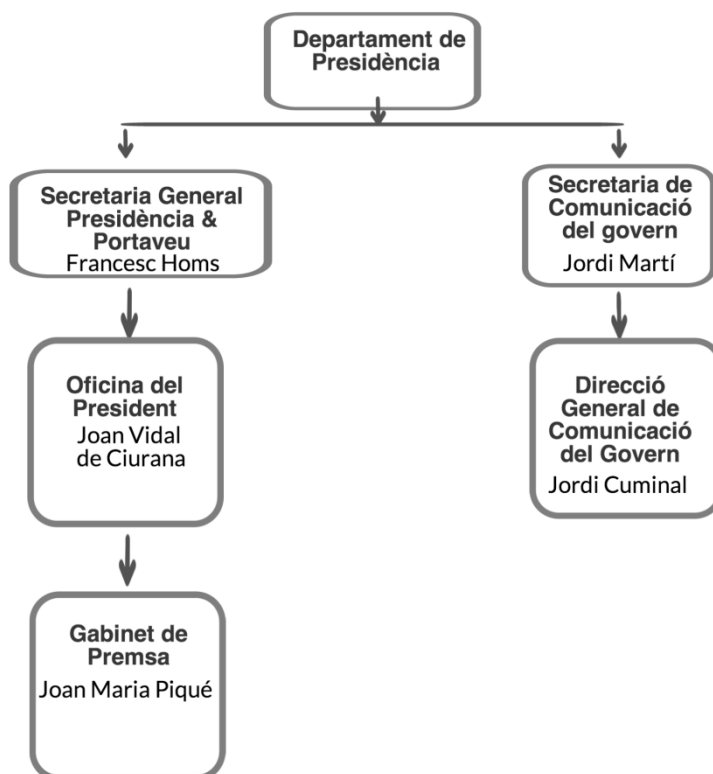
Departament de Presidència

Secretaria General Presidència & Portaveu
Francesc Homs

Oficina del President
Joan Vidal de Ciurana

Gabinet de Premsa
Joan Maria Piqué

Secretaria de Comunicació del govern
Jordi Martí

Direcció General de Comunicació del Govern
Jordi Cuminal